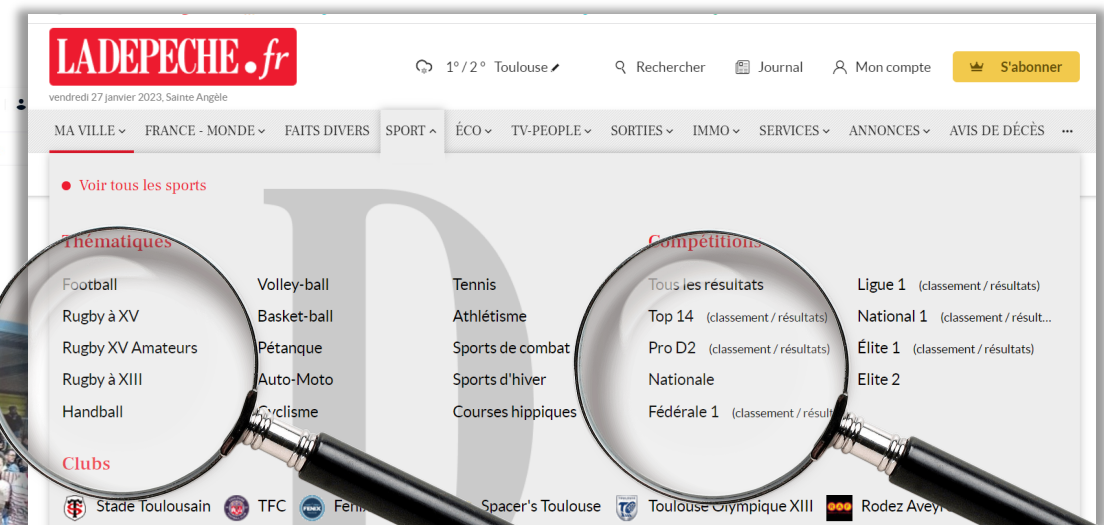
LADEPECHE.fr
vendredi 27 janvier 2023, Sainte Angèle

1° / 2° Toulouse

Rechercher Journal Mon compte S'abonner

MA VILLE FRANCE - MONDE FAITS DIVERS SPORT ÉCO TV-PEOPLE SORTIES IMMO SERVICES ANNONCES AVIS DE DÉCÈS ···

Voir tous les sports

Thématiques

Football
Rugby à XV
Rugby XV Amateurs
Rugby à XIII
Handball

Volley-ball
Basket-ball
Pétanque
Auto-Moto
Cyclisme

Tennis
Athlétisme
Sports de combat
Sports d'hiver
Courses hippiques

Compétitions

Tous les résultats
Top 14 (classement / résultats)
Pro D2 (classement / résultats)
Nationale
Fédérale 1 (classement / résult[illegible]

Ligue 1 (classement / résultats)
National 1 (classement / résult...
Élite 1 (classement / résultats)
Elite 2

Clubs

Stade Toulousain TFC Feni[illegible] Spacer's Toulouse Toulouse Olympique XIII Rodez Avey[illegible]